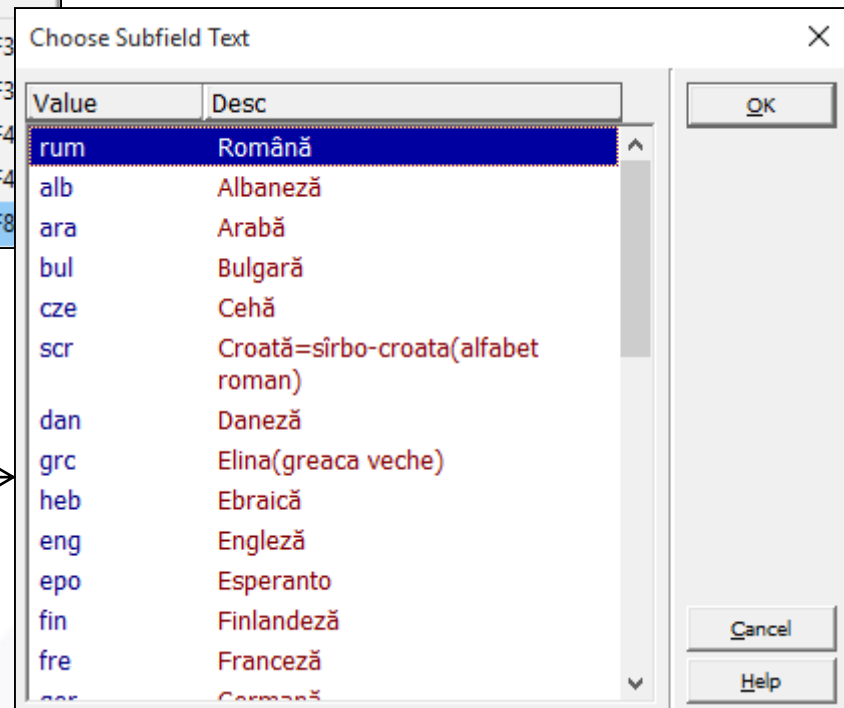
Choose Subfield Text

| Value | Desc |
|---|---|
| rum | Română |
| alb | Albaneză |
| ara | Arabă |
| bul | Bulgară |
| cze | Cehă |
| scr | Croată=sîrbo-croata(alfabet roman) |
| dan | Daneză |
| grc | Elina(greaca veche) |
| heb | Ebraică |
| eng | Engleză |
| epo | Esperanto |
| fin | Finlandeză |
| fre | Franceză |
| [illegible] | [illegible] |

OK

Cancel

Help

F3
F3
F4
F4
F8